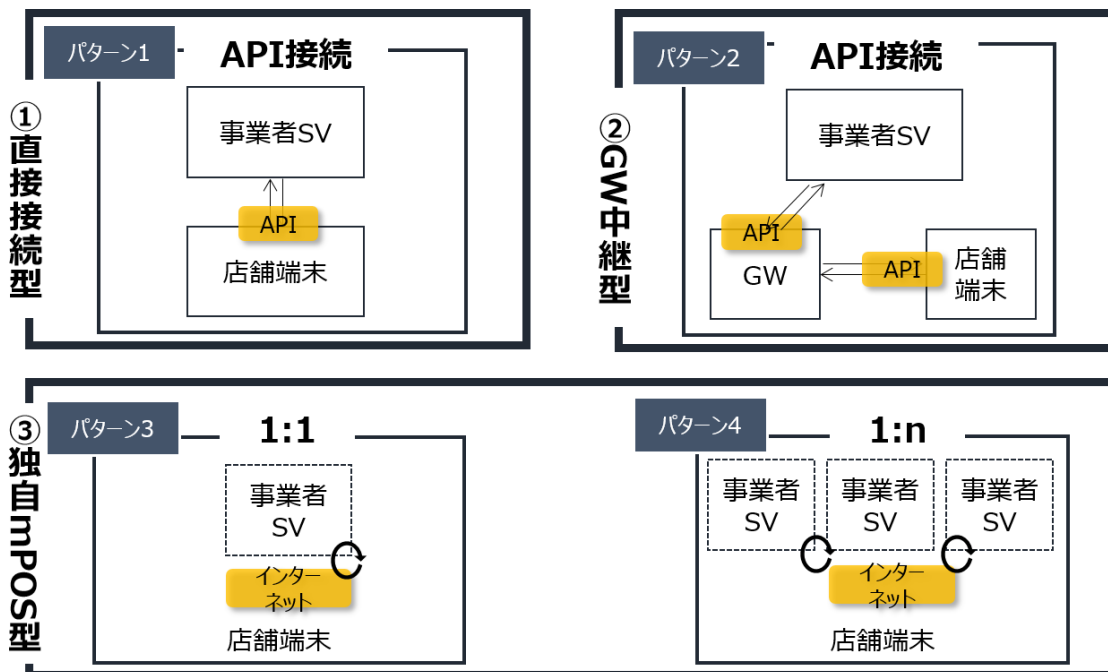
①直接接続型

パターン1

API接続

事業者SV

API

店舗端末

②GW中継型

パターン2

API接続

事業者SV

API

GW

API

店舗端末

③独自mPOS型

パターン3

1:1

事業者SV

インターネット

店舗端末

パターン4

1:n

事業者SV

事業者SV

事業者SV

インターネット

店舗端末